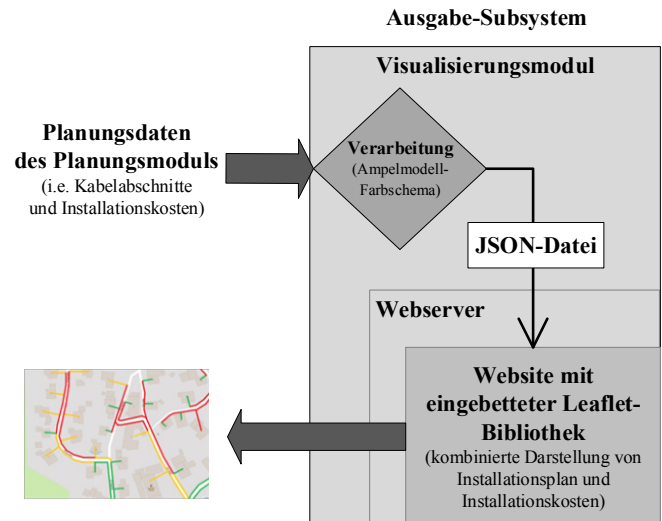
Ausgabe-Subsystem

Visualisierungsmodul

Planungsdaten des Planungsmoduls
(i.e. Kabelabschnitte und Installationskosten)

Verarbeitung
(Ampelmodell-Farbschema)

JSON-Datei

Webserver

Website mit eingebetteter Leaflet-Bibliothek
(kombinierte Darstellung von Installationsplan und Installationskosten)